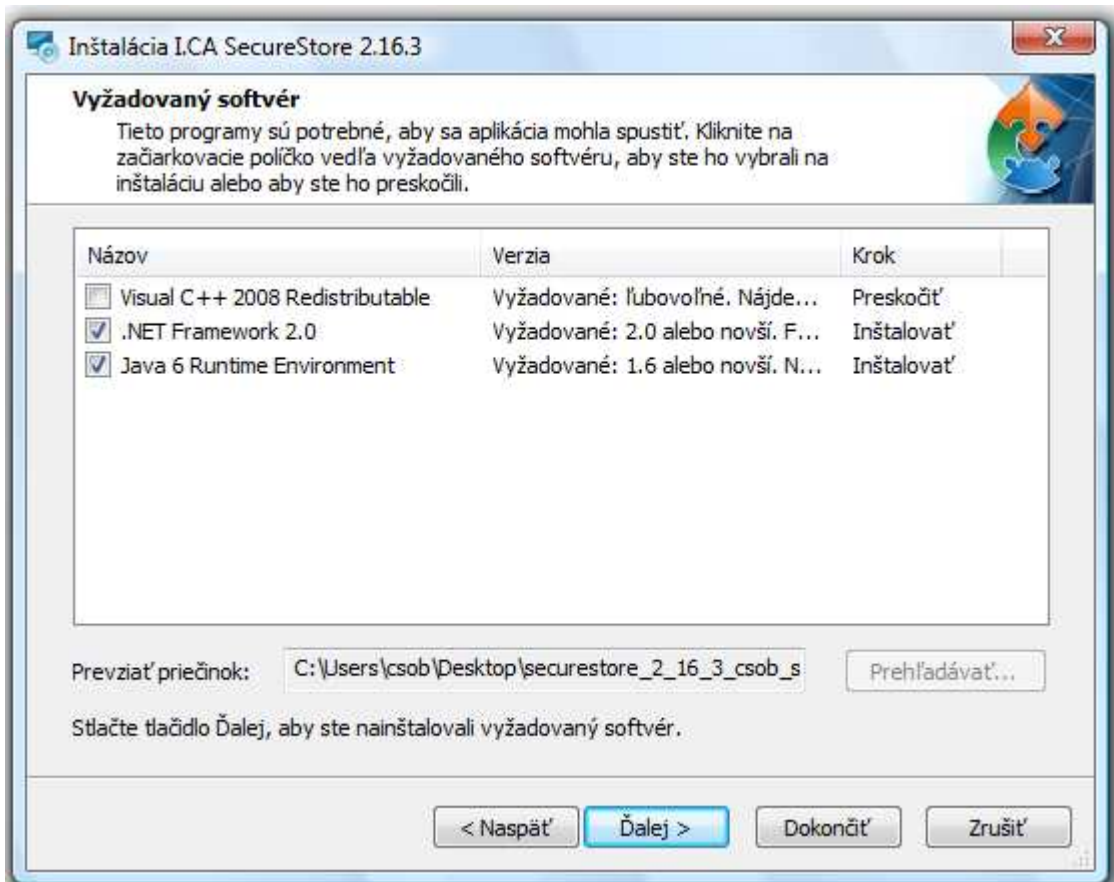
Inštalácia I.CA SecureStore 2.16.3

Vyžadovaný softvér

Tieto programy sú potrebné, aby sa aplikácia mohla spustiť. Kliknite na začiarkovacie políčko vedľa vyžadovaného softvéru, aby ste ho vybrali na inštaláciu alebo aby ste ho preskočili.

| Názov | Verzia | Krok |
|---|---|---|
| Visual C++ 2008 Redistributable | Vyžadované: ľubovoľné. Nájde... | Preskočiť |
| .NET Framework 2.0 | Vyžadované: 2.0 alebo novší. F... | Inštalovať |
| Java 6 Runtime Environment | Vyžadované: 1.6 alebo novší. N... | Inštalovať |

Prevziať priečinok: C:\Users\csob\Desktop\securestore_2_16_3_csob_s Prehľadávať...

Stlačte tlačidlo Ďalej, aby ste nainštalovali vyžadovaný softvér.

< Naspäť Ďalej > Dokončiť Zrušiť